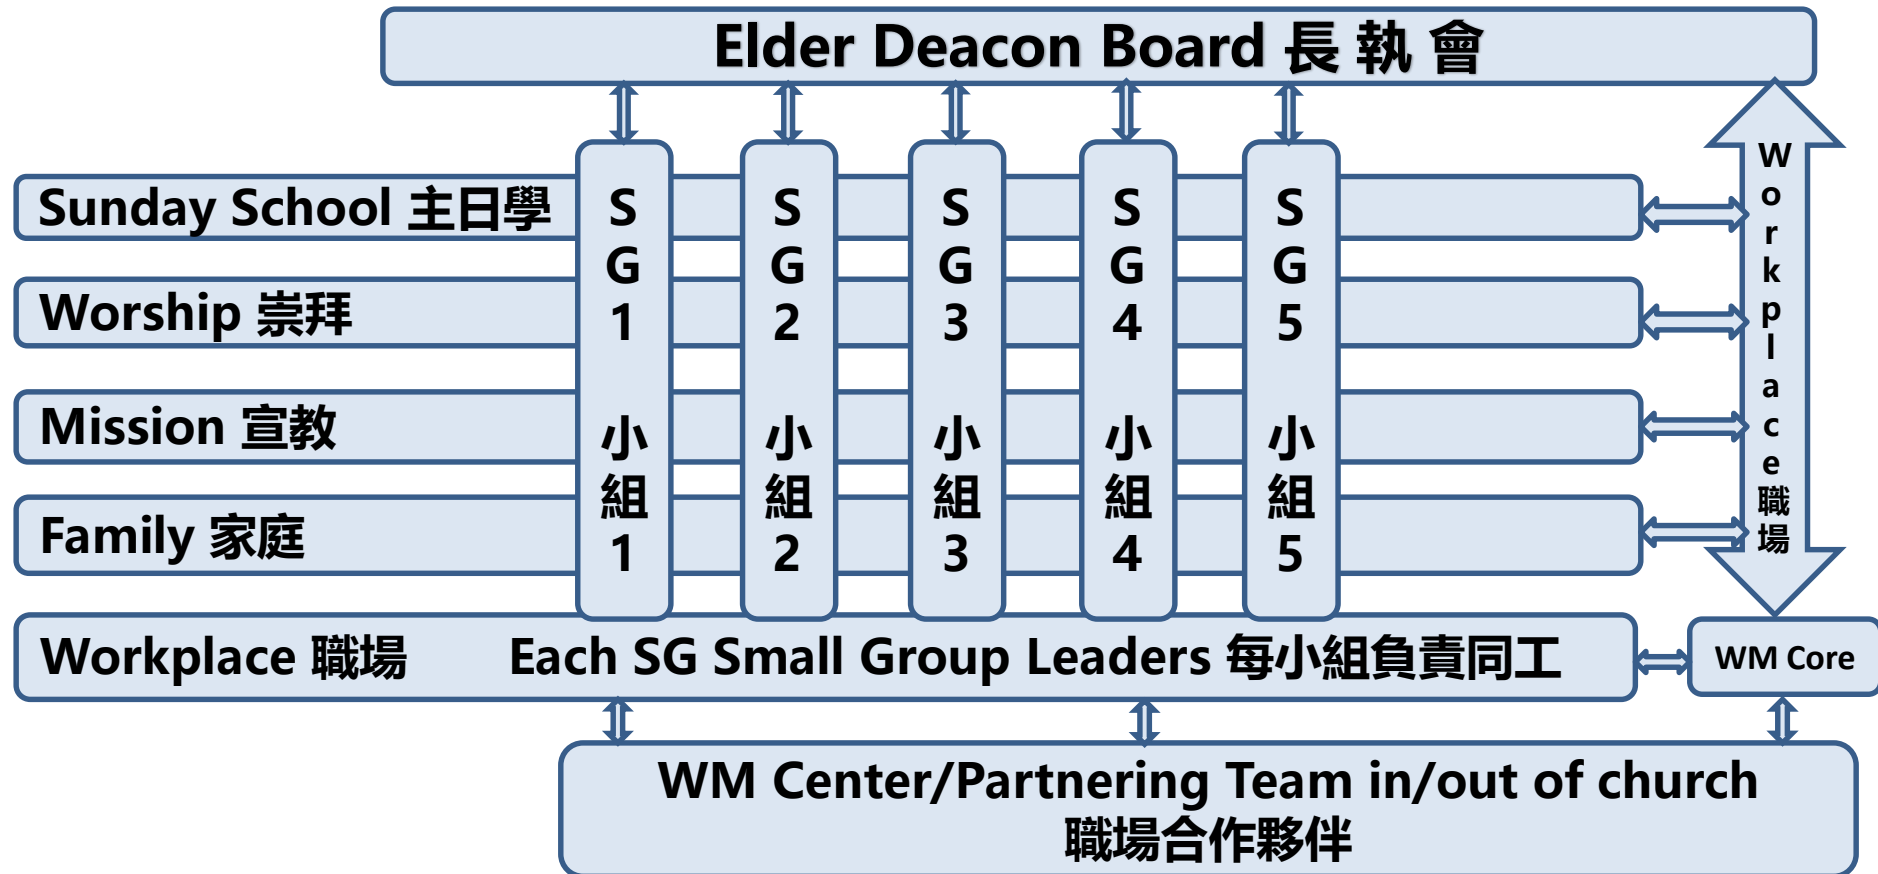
Elder Deacon Board 長 執 會

Sunday School 主日學

Worship 崇拜

Mission 宣教

Family 家庭

S G 1 小組 1

S G 2 小組 2

S G 3 小組 3

S G 4 小組 4

S G 5 小組 5

Workplace 職場

Workplace 職場

Each SG Small Group Leaders 每小組負責同工

WM Core

WM Center/Partnering Team in/out of church
職場合作夥伴